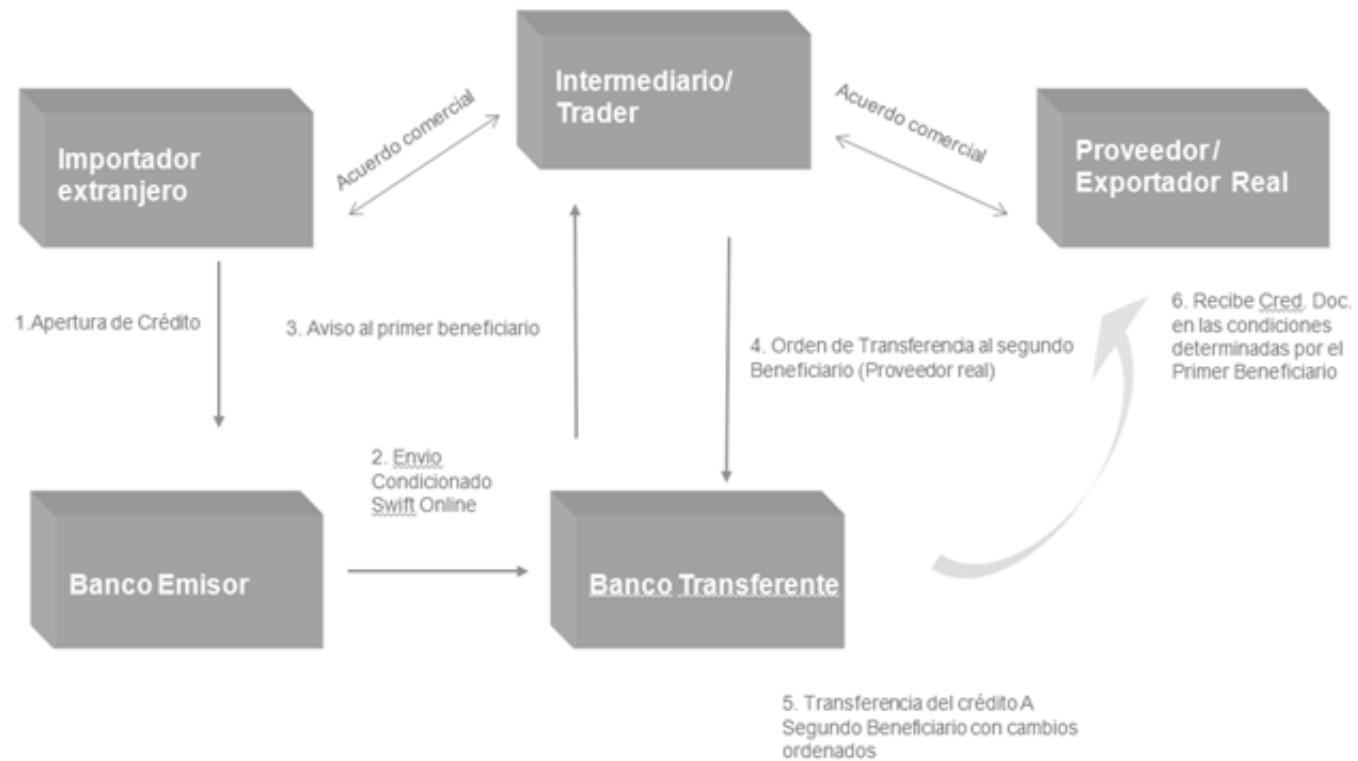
Intermediario/ Trader

Acuerdo comercial

Acuerdo comercial

Importador extranjero

Proveedor / Exportador Real

1.Apertura de Crédito

3. Aviso al primer beneficiario

4. Orden de Transferencia al segundo Beneficiario (Proveedor real)

6. Recibe Cred. Doc. en las condiciones determinadas por el Primer Beneficiario

2. Envio Condicionado Swift Online

Banco Emisor

Banco Transferente

5. Transferencia del crédito A Segundo Beneficiario con cambios ordenados